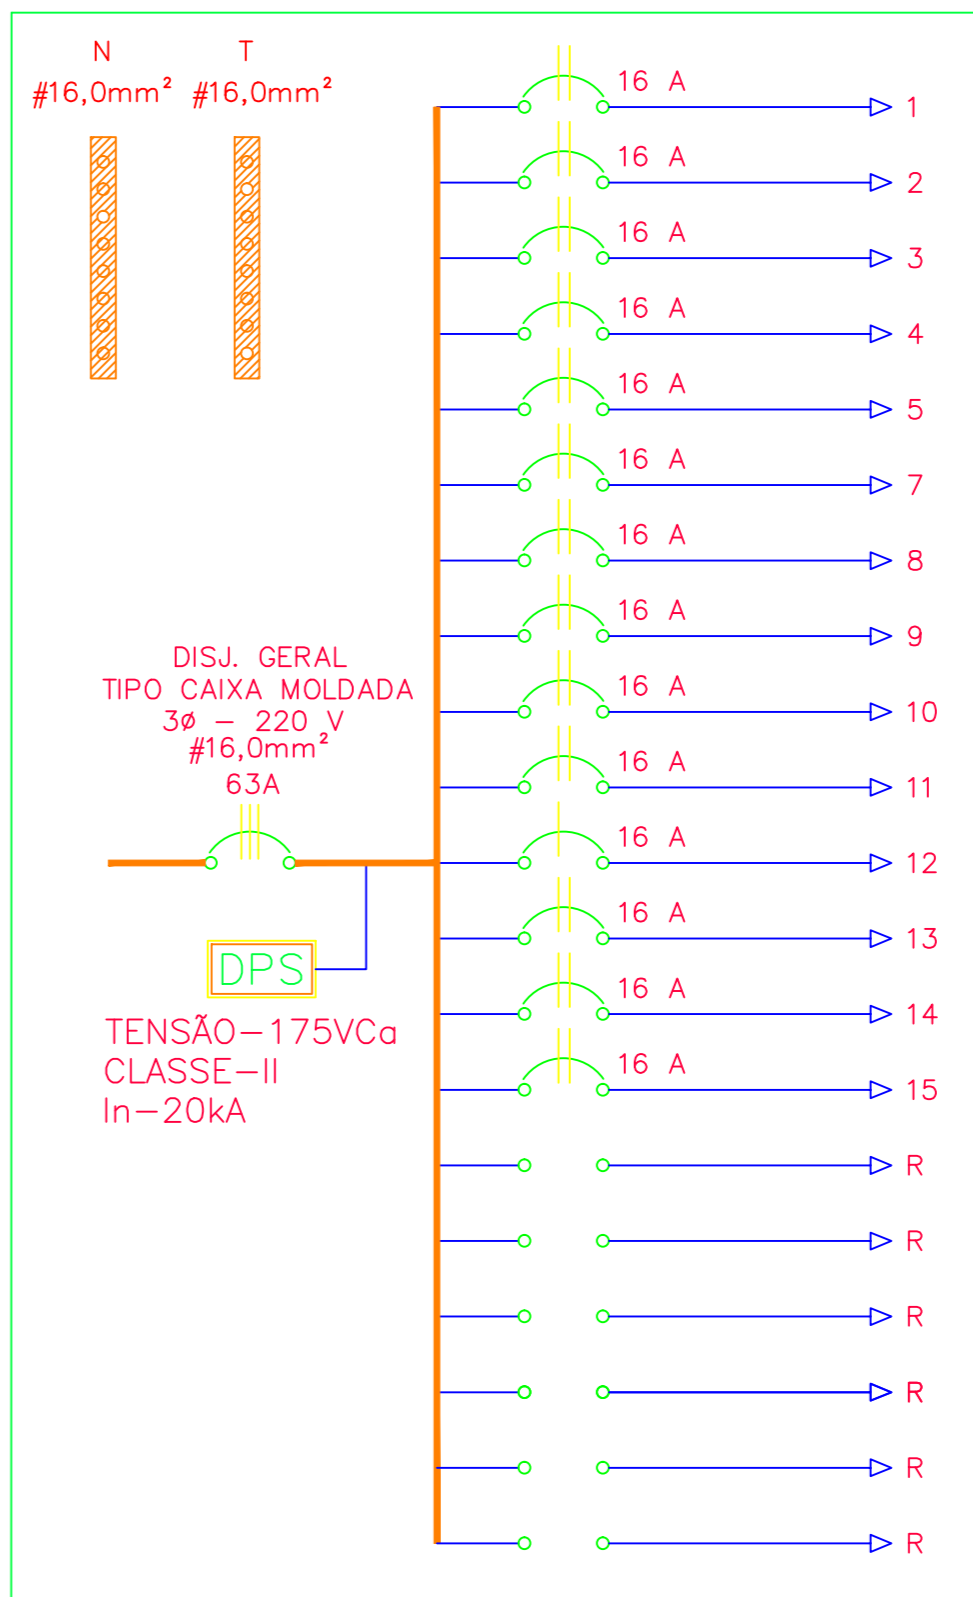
N
#16,0mm²

T
#16,0mm²

16 A
1
16 A
2
16 A
3
16 A
4
16 A
5
16 A
7
16 A
8
16 A
9
16 A
10
16 A
11
16 A
12
16 A
13
16 A
14
16 A
15
R
R
R
R
R
R

DISJ. GERAL
TIPO CAIXA MOLDADA
3ø – 220 V
#16,0mm²
63A

DPS

TENSÃO–175VCa
CLASSE–II
In–20kA